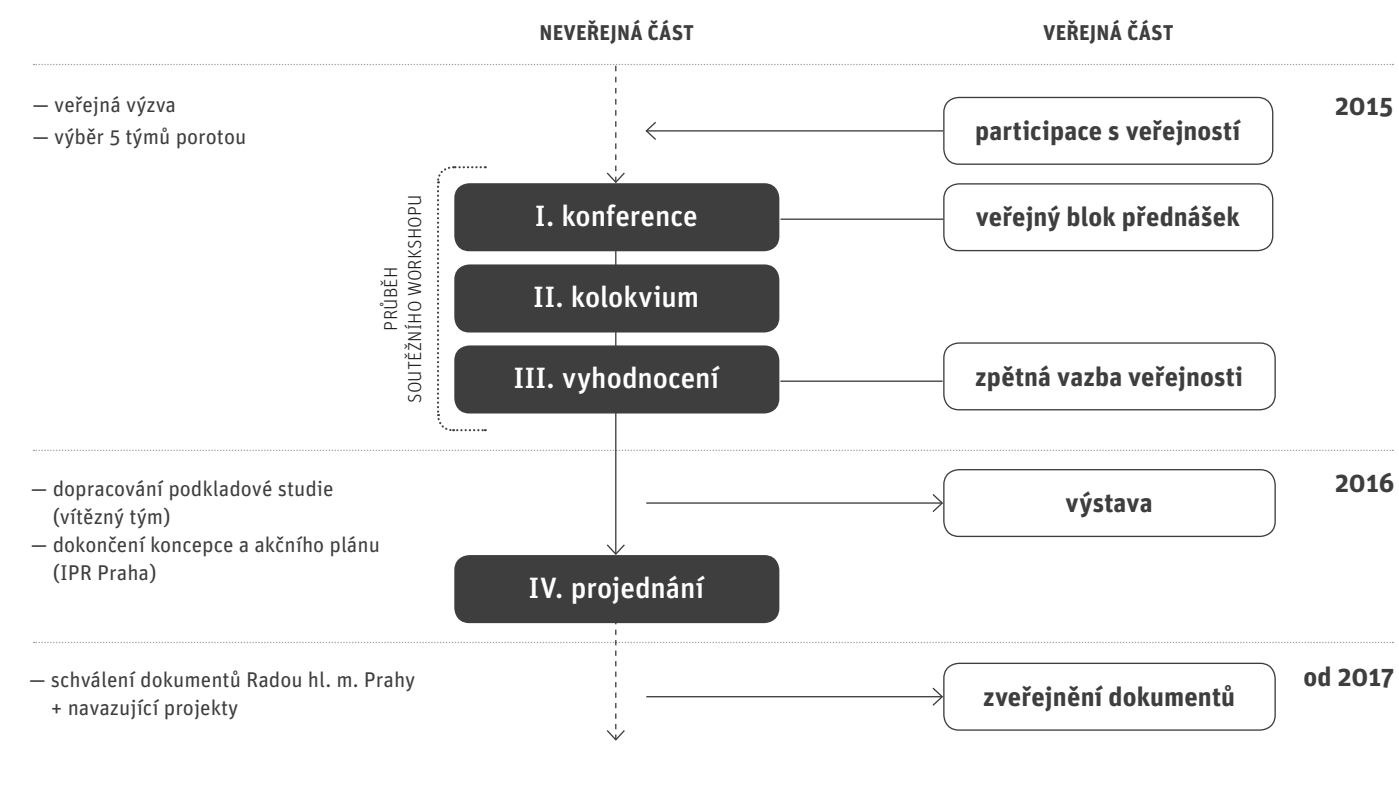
NEVEŘEJNÁ ČÁST

VEŘEJNÁ ČÁST

— veřejná výzva
— výběr 5 týmů porotou

participace s veřejností

2015

PRŮBĚH SOUTĚŽNÍHO WORKSHOPU

I. konference

veřejný blok přednášek

II. kolokvium

III. vyhodnocení

zpětná vazba veřejnosti

— dopracování podkladové studie (vítězný tým)
— dokončení koncepce a akčního plánu (IPR Praha)

výstava

2016

IV. projednání

— schválení dokumentů Radou hl. m. Prahy + navazující projekty

zveřejnění dokumentů

od 2017